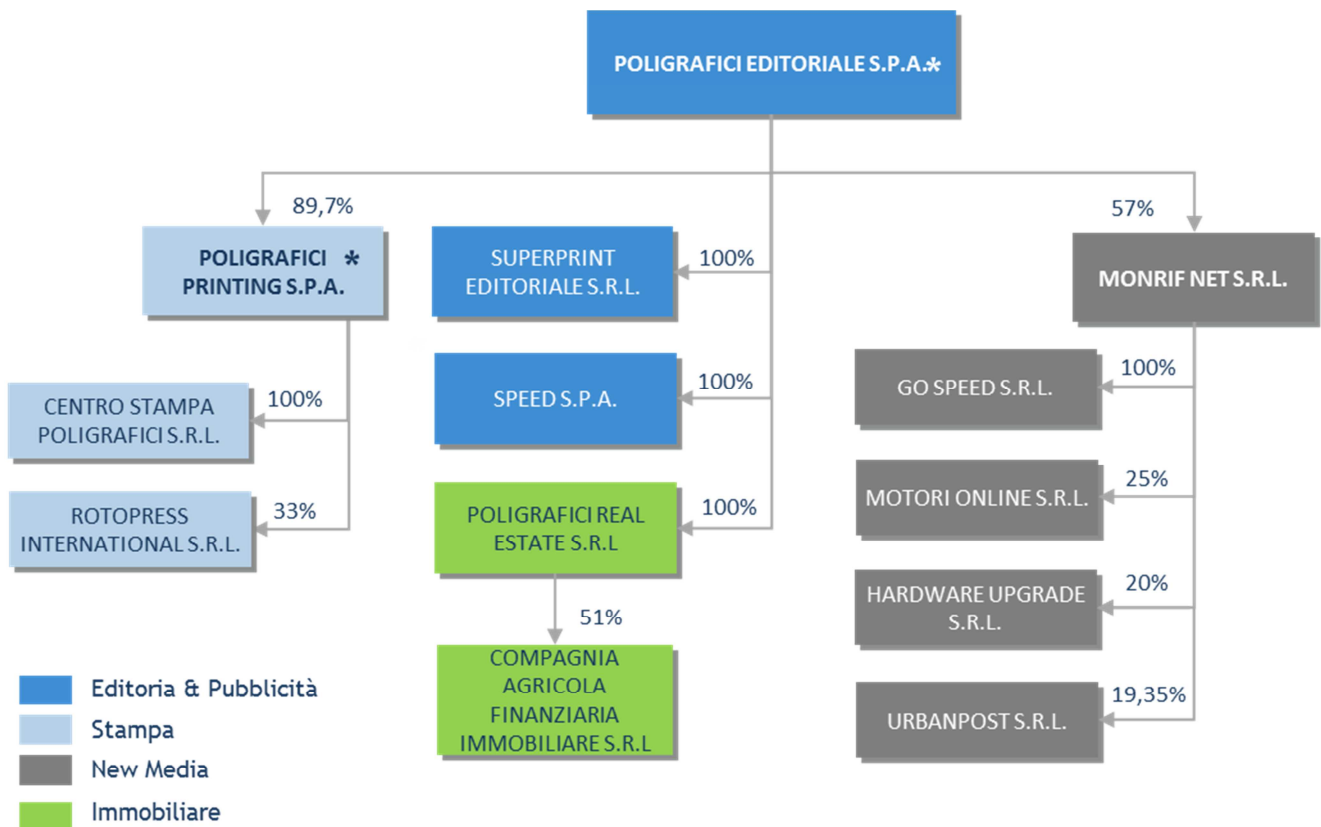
POLIGRAFICI EDITORIALE S.P.A.*

89,7%

POLIGRAFICI * PRINTING S.P.A.

100%

CENTRO STAMPA POLIGRAFICI S.R.L.

33%

ROTOPRESS INTERNATIONAL S.R.L.

100%

SUPERPRINT EDITORIALE S.R.L.

100%

SPEED S.P.A.

100%

POLIGRAFICI REAL ESTATE S.R.L

51%

COMPAGNIA AGRICOLA FINANZIARIA IMMOBILIARE S.R.L

57%

MONRIF NET S.R.L.

100%

GO SPEED S.R.L.

25%

MOTORI ONLINE S.R.L.

20%

HARDWARE UPGRADE S.R.L.

19,35%

URBANPOST S.R.L.

Editoria & Pubblicità

Stampa

New Media

Immobiliare